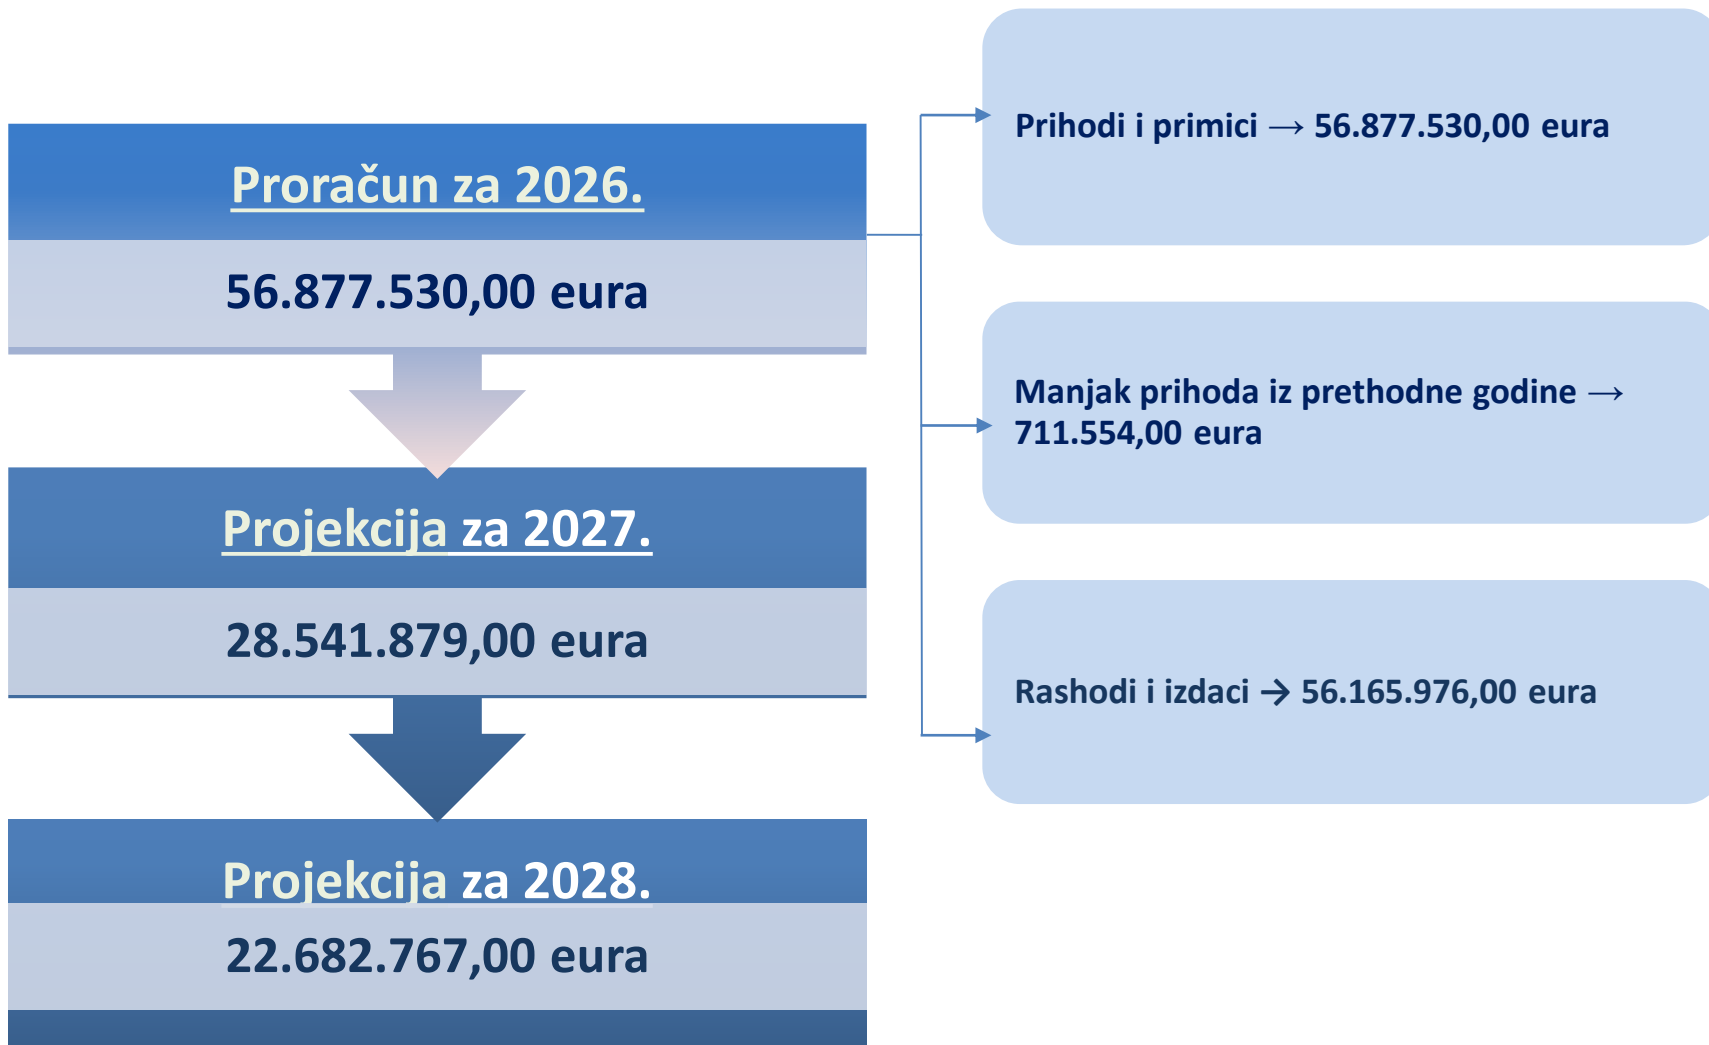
Proračun za 2026.

56.877.530,00 eura

Projekcija za 2027.

28.541.879,00 eura

Projekcija za 2028.

22.682.767,00 eura

Prihodi i primici → 56.877.530,00 eura

Manjak prihoda iz prethodne godine → 711.554,00 eura

Rashodi i izdaci → 56.165.976,00 eura